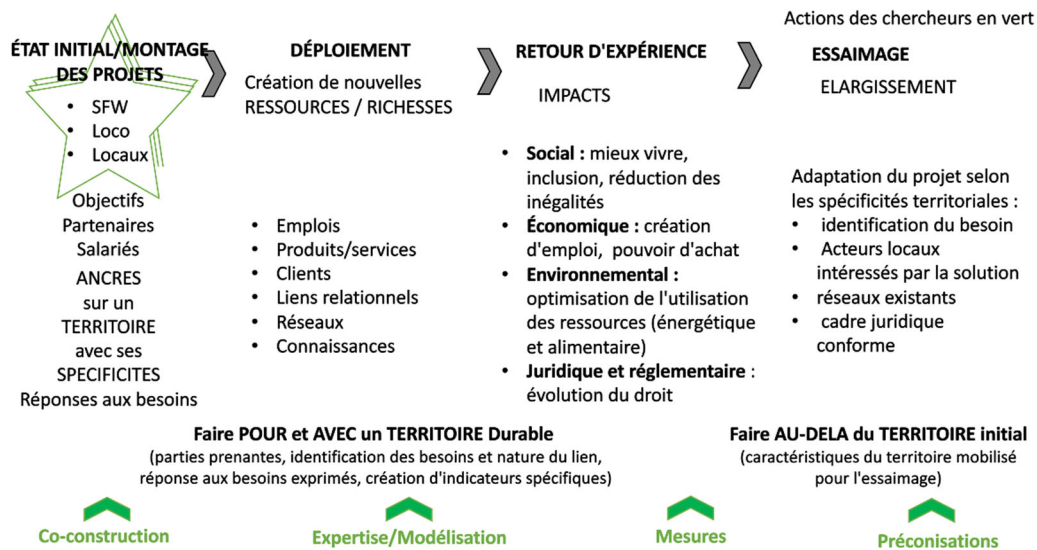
Actions des chercheurs en vert

ÉTAT INITIAL/MONTAGE DES PROJETS
- SFW
- Loco
- Locaux

Objectifs
Partenaires
Salariés
ANCRES sur un TERRITOIRE avec ses SPECIFICITES
Réponses aux besoins

DÉPLOIEMENT
Création de nouvelles RESSOURCES / RICHESSES

- Emplois
- Produits/services
- Clients
- Liens relationnels
- Réseaux
- Connaissances

RETOUR D'EXPÉRIENCE
IMPACTS

- **Social :** mieux vivre, inclusion, réduction des inégalités
- **Économique :** création d'emploi, pouvoir d'achat
- **Environnemental :** optimisation de l'utilisation des ressources (énergétique et alimentaire)
- **Juridique et réglementaire** : évolution du droit

ESSAIMAGE
ELARGISSEMENT

Adaptation du projet selon les spécificités territoriales :
- identification du besoin
- Acteurs locaux intéressés par la solution
- réseaux existants
- cadre juridique conforme

**Faire POUR et AVEC un TERRITOIRE Durable**
(parties prenantes, identification des besoins et nature du lien, réponse aux besoins exprimés, création d'indicateurs spécifiques)

**Faire AU-DELA du TERRITOIRE initial**
(caractéristiques du territoire mobilisé pour l'essaimage)

Co-construction
Expertise/Modélisation
Mesures
Préconisations